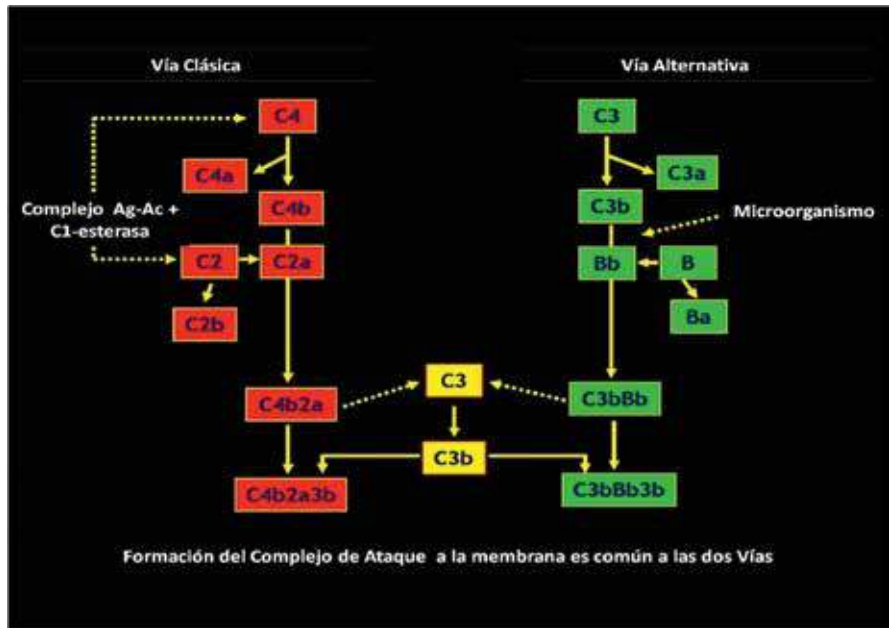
Vía Clásica

Vía Alternativa

C4

C4a

Complejo Ag-Ac + C1-esterasa

C4b

C2

C2a

C2b

C3

C3a

C3b

Microorganismo

Bb

B

Ba

C4b2a

C3

C3bBb

C3b

C4b2a3b

C3bBb3b

Formación del Complejo de Ataque a la membrana es común a las dos Vías